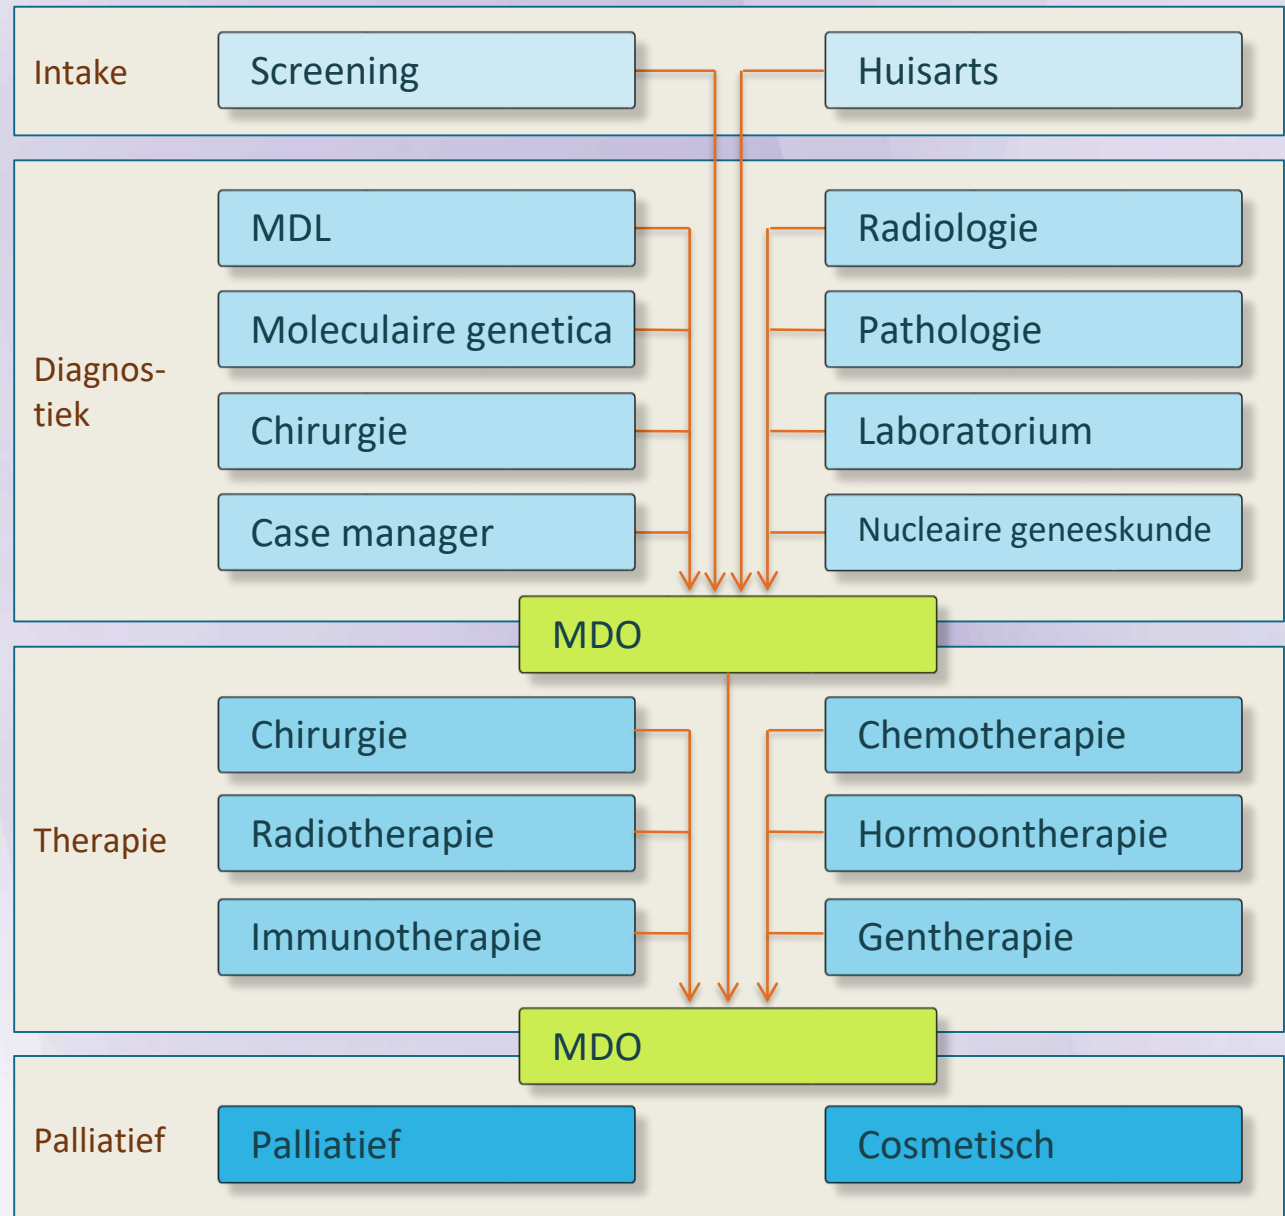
Intake

Screening

Huisarts

Diagnostiek

MDL

Radiologie

Moleculaire genetica

Pathologie

Chirurgie

Laboratorium

Case manager

Nucleaire geneeskunde

MDO

Therapie

Chirurgie

Chemotherapie

Radiotherapie

Hormoontherapie

Immunotherapie

Gentherapie

MDO

Palliatief

Palliatief

Cosmetisch